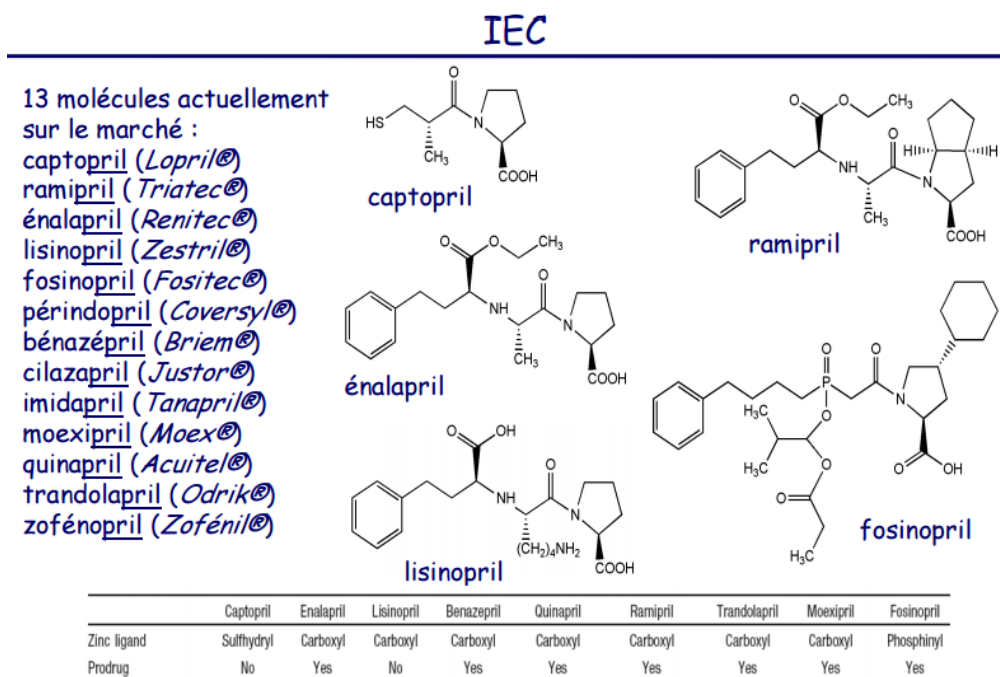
IEC

13 molécules actuellement sur le marché :
captopril (Lopril®)
ramipril (Triatec®)
énalapril (Renitec®)
lisinopril (Zestril®)
fosinopril (Fositec®)
périndopril (Coversyl®)
bénazépril (Briem®)
cilazapril (Justor®)
imidapril (Tanapril®)
moexipril (Moex®)
quinapril (Acuitel®)
trandolapril (Odrik®)
zofénopril (Zofénil®)

HS O N $CH_3$ COOH
captopril

O O $CH_3$ NH O N H H $CH_3$ COOH
ramipril

O O $CH_3$ NH O N $CH_3$ COOH
énalapril

O P O O N $H_3C$ O $H_3C$ O O $H_3C$ O OH
fosinopril

O OH NH O N $(CH_2)_4NH_2$ COOH
lisinopril

| | Captopril | Enalapril | Lisinopril | Benazepril | Quinapril | Ramipril | Trandolapril | Moexipril | Fosinopril |
|---|---|---|---|---|---|---|---|---|---|
| Zinc ligand | Sulfhydryl | Carboxyl | Carboxyl | Carboxyl | Carboxyl | Carboxyl | Carboxyl | Carboxyl | Phosphinyl |
| Prodrug | No | Yes | No | Yes | Yes | Yes | Yes | Yes | Yes |